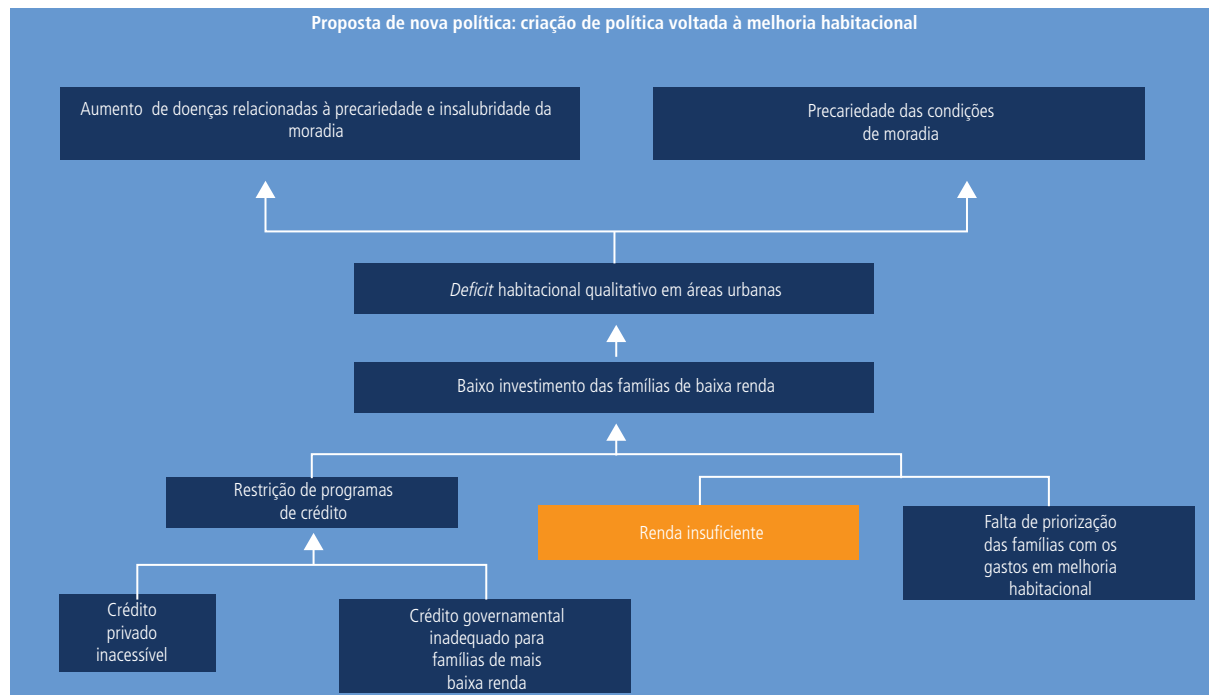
Proposta de nova política: criação de política voltada à melhoria habitacional

Aumento de doenças relacionadas à precariedade e insalubridade da moradia

Precariedade das condições de moradia

*Deficit* habitacional qualitativo em áreas urbanas

Baixo investimento das famílias de baixa renda

Restrição de programas de crédito

Renda insuficiente

Falta de priorização das famílias com os gastos em melhoria habitacional

Crédito privado inacessível

Crédito governamental inadequado para famílias de mais baixa renda